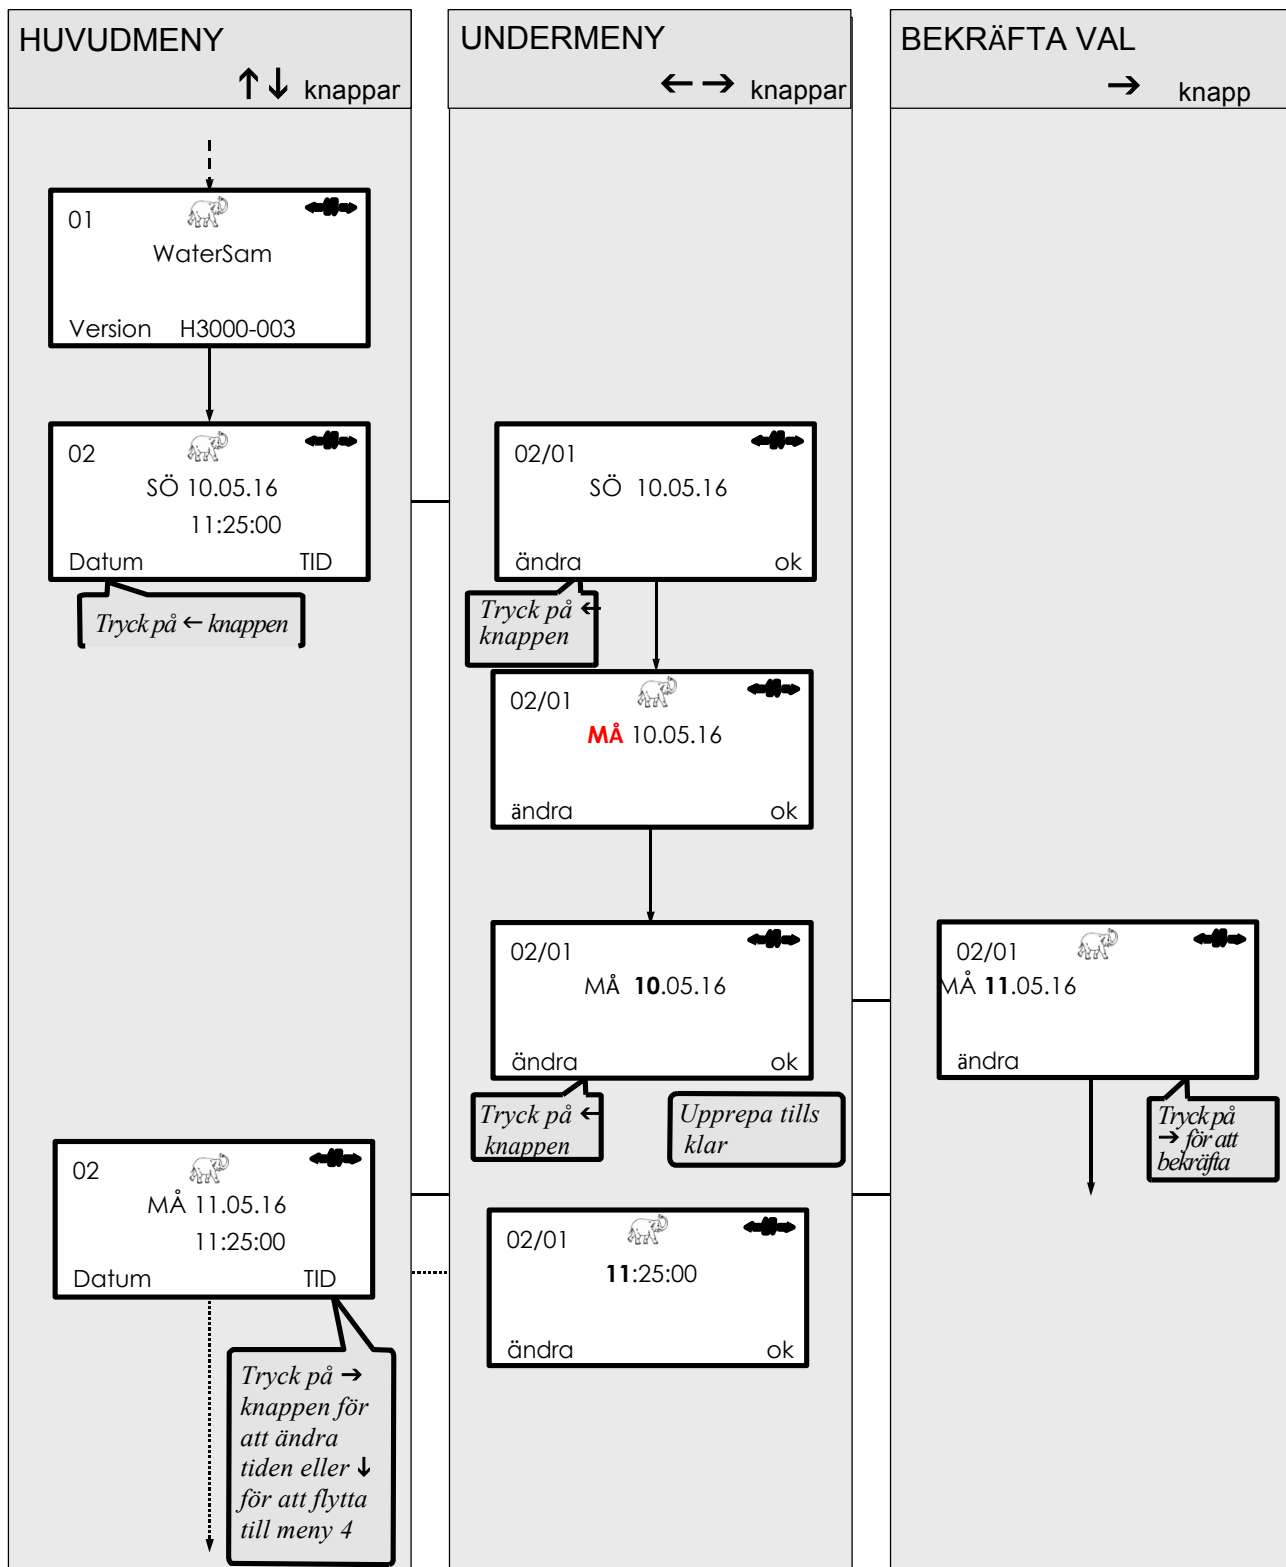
HUVUDMENY
↑↓ knappar

UNDERMENY
←→ knappar

BEKRÄFTA VAL
→ knapp

01
WaterSam
Version H3000-003

02
SÖ 10.05.16
11:25:00
Datum TID

Tryck på ← knappen

02/01
SÖ 10.05.16
ändra ok

Tryck på ← knappen

02/01
MÅ 10.05.16
ändra ok

02/01
MÅ **10**.05.16
ändra ok

Tryck på ← knappen

Upprepa tills klar

02/01
MÅ **11**.05.16
ändra

Tryck på → för att bekräfta

02
MÅ 11.05.16
11:25:00
Datum TID

02/01
**11**:25:00
ändra ok

Tryck på → knappen för att ändra tiden eller ↓ för att flytta till meny 4